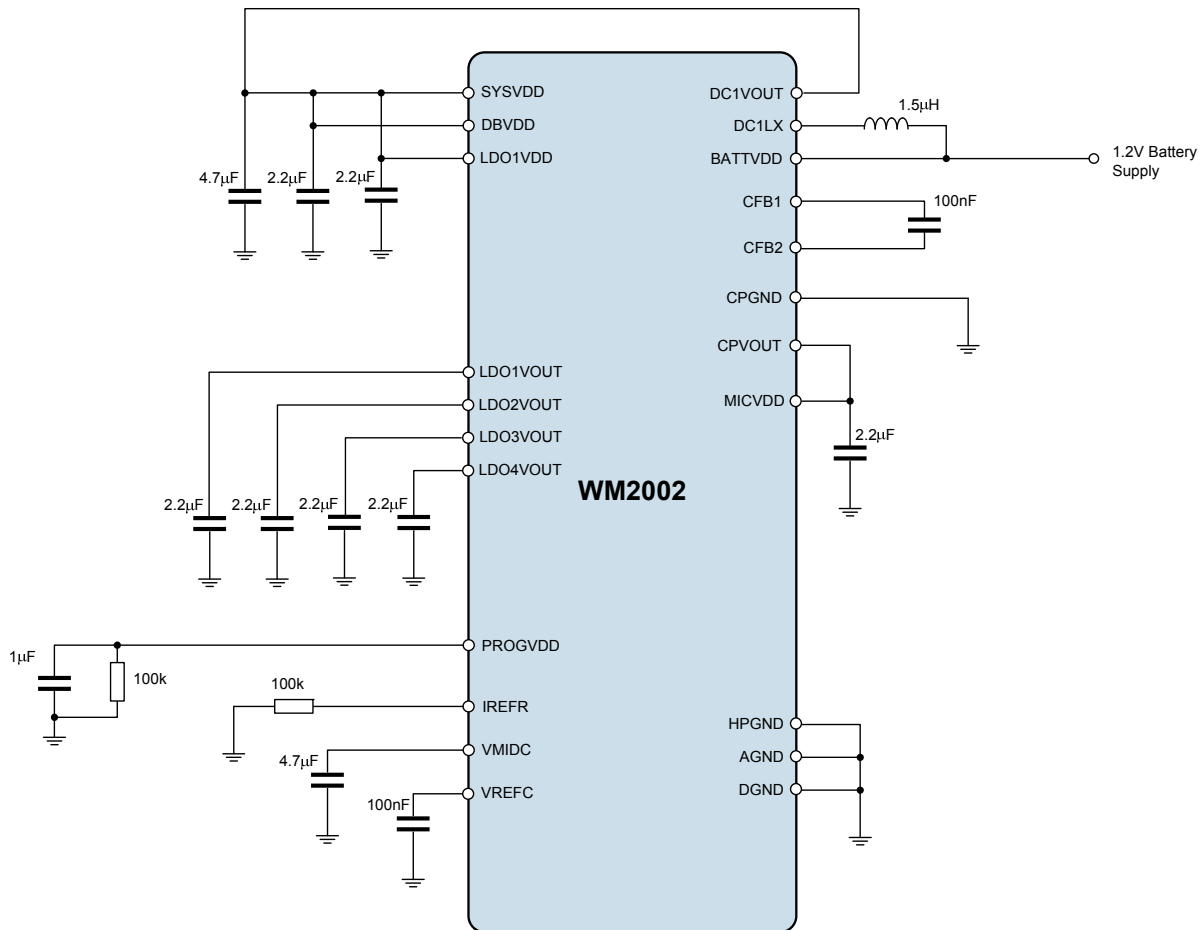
SYSVDD
DBVDD
LDO1VDD
4.7μF
2.2μF
2.2μF
DC1VOUT
DC1LX
BATTVDD
1.5μH
1.2V Battery Supply
CFB1
CFB2
100nF
CPGND
CPVOUT
MICVDD
2.2μF
LDO1VOUT
LDO2VOUT
LDO3VOUT
LDO4VOUT
WM2002
2.2μF
2.2μF
2.2μF
2.2μF
PROGVDD
1μF
100k
100k
IREFR
VMIDC
4.7μF
VREFC
100nF
HPGND
AGND
DGND